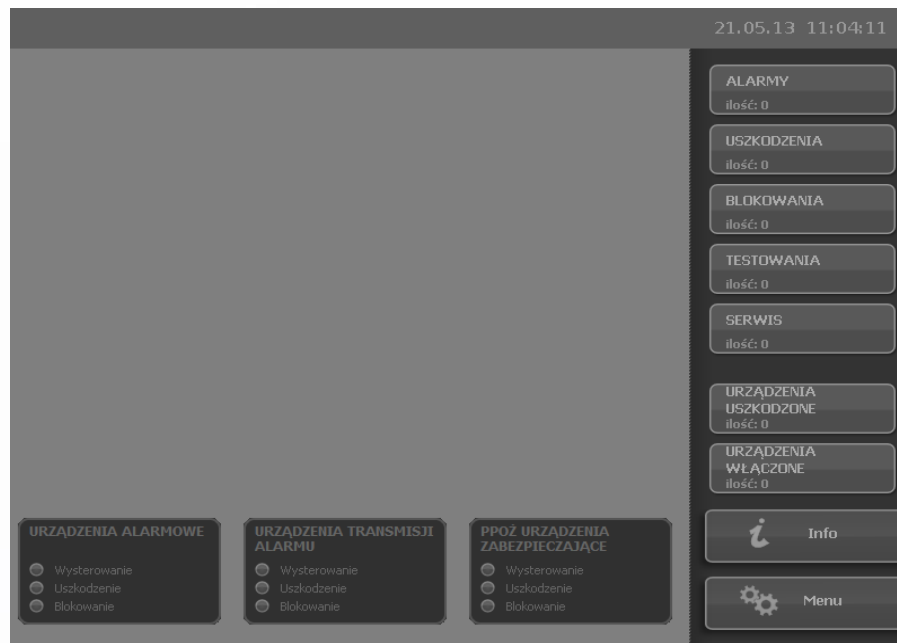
21.05.13 11:04:11

ALARMY
ilość: 0

USZKODZENIA
ilość: 0

BLOKOWANIA
ilość: 0

TESTOWANIA
ilość: 0

SERWIS
ilość: 0

URZĄDZENIA USZKODZONE
ilość: 0

URZĄDZENIA WŁĄCZONE
ilość: 0

URZĄDZENIA ALARMOWE
Wysterowanie
Uszkodzenie
Blokowanie

URZĄDZENIA TRANSMISJI ALARMU
Wysterowanie
Uszkodzenie
Blokowanie

PPOŻ URZĄDZENIA ZABEZPIECZAJĄCE
Wysterowanie
Uszkodzenie
Blokowanie

Info

Menu